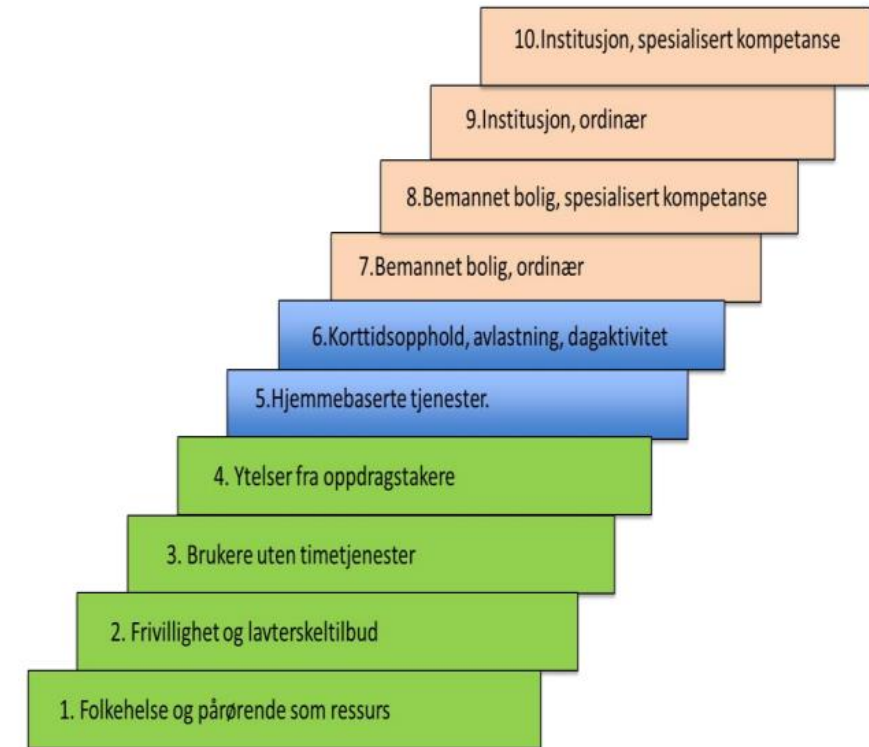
10.Institusjon, spesialisert kompetanse

9.Institusjon, ordinær

8.Bemannet bolig, spesialisert kompetanse

7.Bemannet bolig, ordinær

6.Korttidsopphold, avlastning, dagaktivitet

5.Hjemmebaserte tjenester.

4. Ytelser fra oppdragstakere

3. Brukere uten timetjenester

2. Frivillighet og lavterskeltilbud

1. Folkehelse og pårørende som ressurs